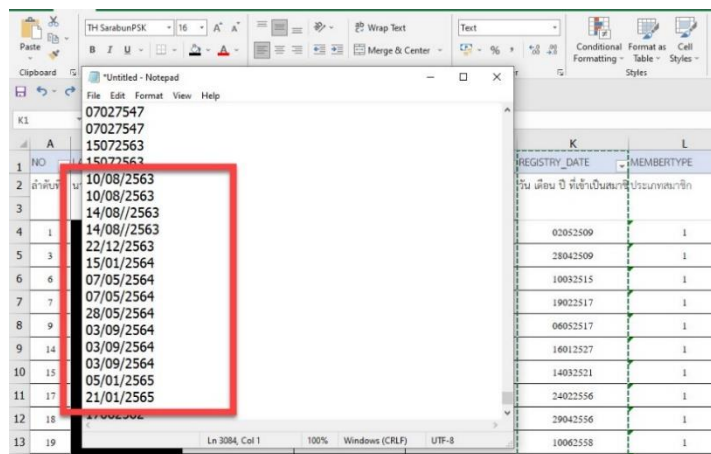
Paste
Clipboard
TH SarabunPSK
16
B I U
Wrap Text
Merge & Center
Text
% ,
Conditional Formatting
Format as Table
Cell Styles
Styles
K1
*Untitled - Notepad
File Edit Format View Help
07027547
07027547
15072563
15072563
10/08/2563
10/08/2563
14/08//2563
14/08//2563
22/12/2563
15/01/2564
07/05/2564
07/05/2564
28/05/2564
03/09/2564
03/09/2564
03/09/2564
05/01/2565
21/01/2565
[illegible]
Ln 3084, Col 1
100%
Windows (CRLF)
UTF-8

| | A | K | L |
|---|---|---|---|
| 1 | NO | REGISTRY_DATE | MEMBERTYPE |
| 2 | ลำดับที่ | วัน เดือน ปี ที่เข้าเป็นสมาชิก | ประเภทสมาชิก |
| 3 | | | |
| 4 | 1 | 02052509 | 1 |
| 5 | 3 | 28042509 | 1 |
| 6 | 6 | 10032515 | 1 |
| 7 | 7 | 19022517 | 1 |
| 8 | 9 | 06052517 | 1 |
| 9 | 14 | 16012527 | 1 |
| 10 | 15 | 14032521 | 1 |
| 11 | 17 | 24022556 | 1 |
| 12 | 18 | 29042556 | 1 |
| 13 | 19 | 10062558 | 1 |